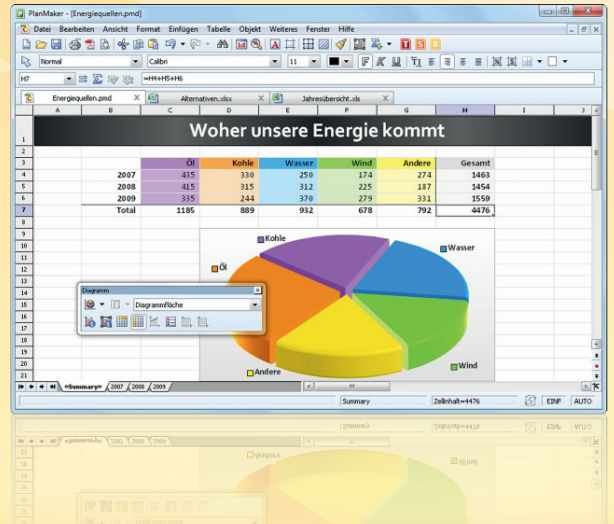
PlanMaker - [Energiequellen.pmd]

Datei Bearbeiten Ansicht Format Einfügen Tabelle Objekt Weiteres Fenster Hilfe

Normal | Calibri | 11

H7 | =H4+H5+H6

Energiequellen.pmd | Alternativen.xlsx | Jahresübersicht.xls

| | A | B | C | D | E | F | G | H | I | J |
|---|---|---|---|---|---|---|---|---|---|---|
| 1 | Woher unsere Energie kommt | | | | | | | | | |
| 2 | | | | | | | | | | |
| 3 | | | Öl | Kohle | Wasser | Wind | Andere | Gesamt | | |
| 4 | | 2007 | 435 | 330 | 250 | 174 | 274 | 1463 | | |
| 5 | | 2008 | 415 | 315 | 312 | 225 | 187 | 1454 | | |
| 6 | | 2009 | 335 | 244 | 370 | 279 | 331 | 1559 | | |
| 7 | | Total | 1185 | 889 | 932 | 678 | 792 | 4476 | | |

Kohle
Wasser
Öl
Wind
Andere

Diagramm
Diagrammfläche

«Summary» 2007 2008 2009

Summary | Zellinhalt=4476 | EINF | AUTO